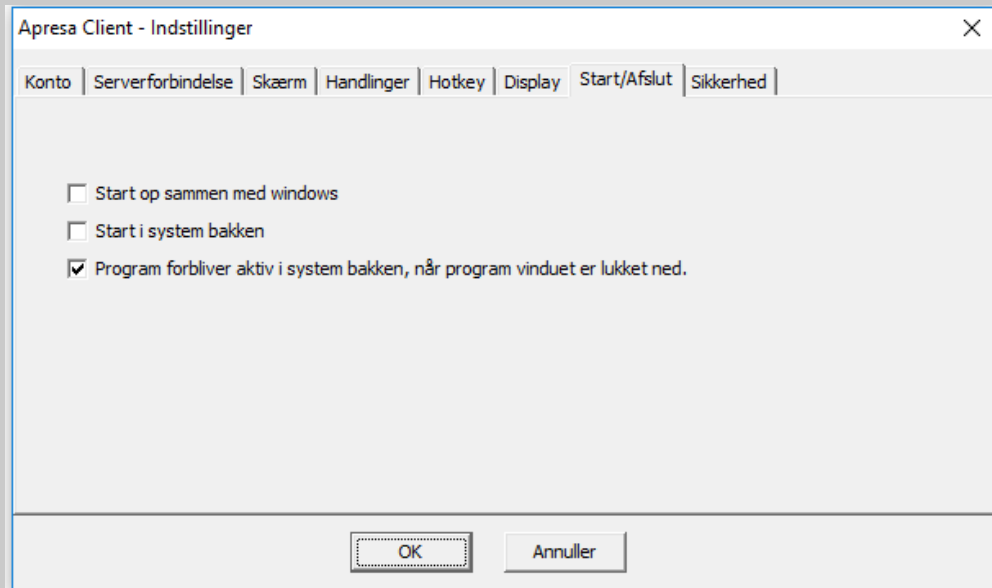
Apresa Client - Indstillinger

×

Konto | Serverforbindelse | Skærm | Handlinger | Hotkey | Display | Start/Afslut | Sikkerhed

☐ Start op sammen med windows

☐ Start i system bakken

☑ Program forbliver aktiv i system bakken, når program vinduet er lukket ned.

OK

Annuller